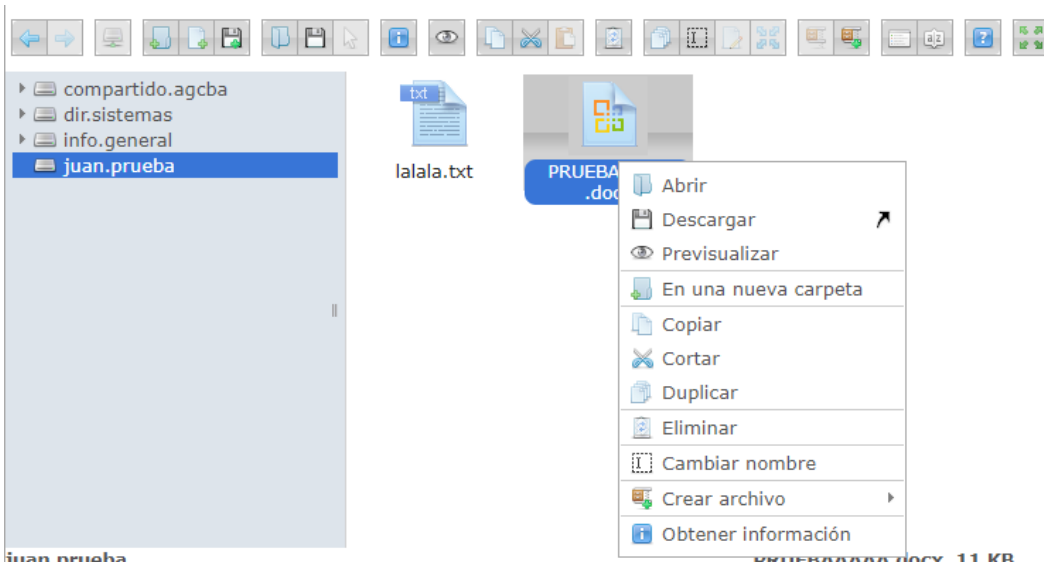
compartido.agcba
dir.sistemas
info.general
juan.prueba

txt
lalala.txt

PRUEBA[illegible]
.doc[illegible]

Abrir
Descargar
Previsualizar
En una nueva carpeta
Copiar
Cortar
Duplicar
Eliminar
Cambiar nombre
Crear archivo
Obtener información

juan.prueba
PRUEB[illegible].docx, 11 KB